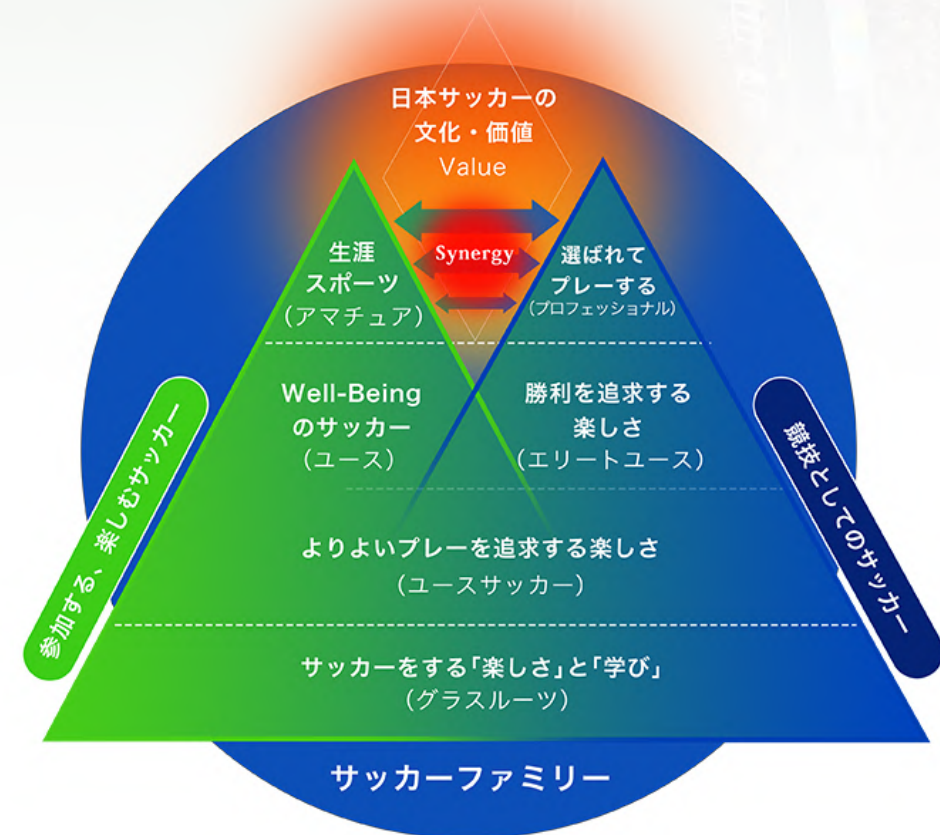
日本サッカーの
文化・価値
Value

生涯
スポーツ
（アマチュア）

Synergy

選ばれて
プレーする
（プロフェッショナル）

Well-Being
のサッカー
（ユース）

勝利を追求する
楽しさ
（エリートユース）

よりよいプレーを追求する楽しさ
（ユースサッカー）

サッカーをする「楽しさ」と「学び」
（グラスルーツ）

参加する、楽しむサッカー

競技としてのサッカー

サッカーファミリー